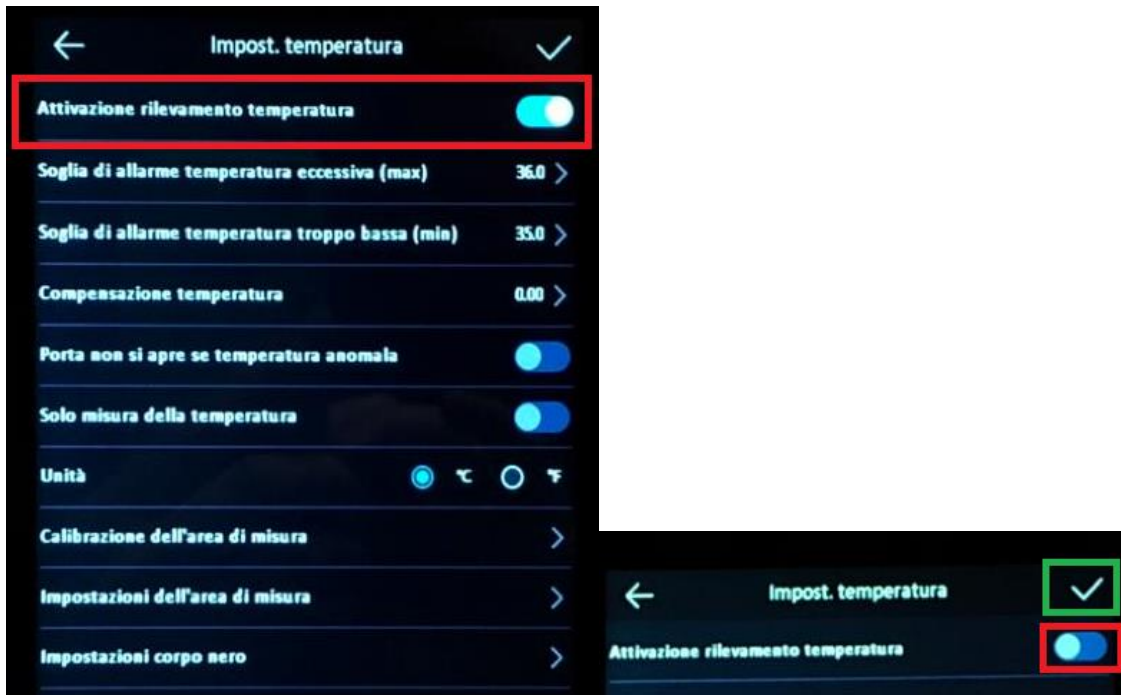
Impost. temperatura

Attivazione rilevamento temperatura

Soglia di allarme temperatura eccessiva (max) 36.0

Soglia di allarme temperatura troppo bassa (min) 35.0

Compensazione temperatura 0.00

Porta non si apre se temperatura anomala

Solo misura della temperatura

Unità ℃ ℉

Calibrazione dell'area di misura

Impostazioni dell'area di misura

Impostazioni corpo nero

Impost. temperatura

Attivazione rilevamento temperatura